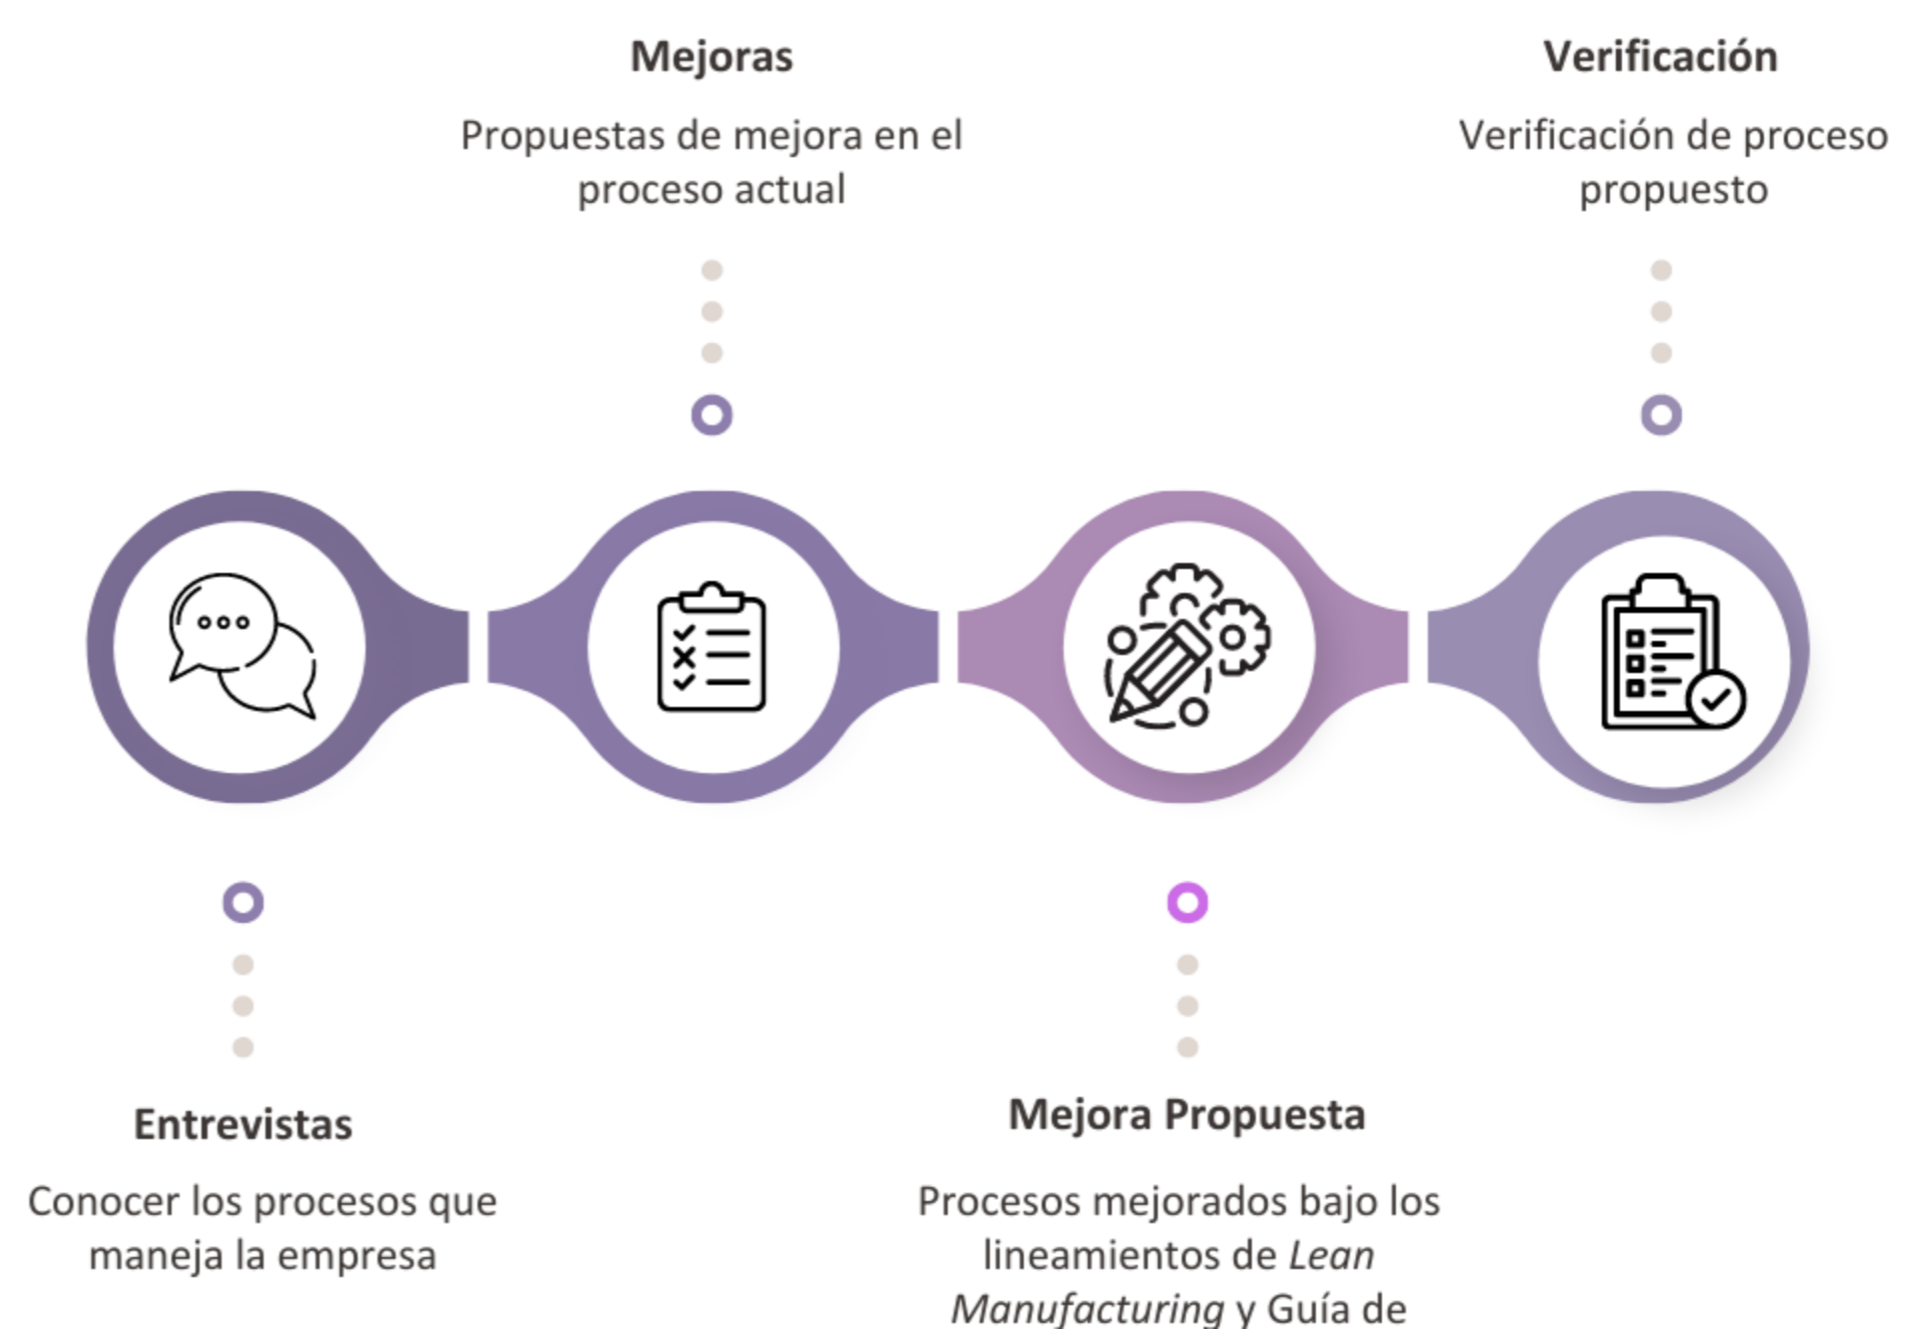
Mejoras

Propuestas de mejora en el proceso actual

Verificación

Verificación de proceso propuesto

Entrevistas

Conocer los procesos que maneja la empresa

Mejora Propuesta

Procesos mejorados bajo los lineamientos de *Lean Manufacturing* y Guía de